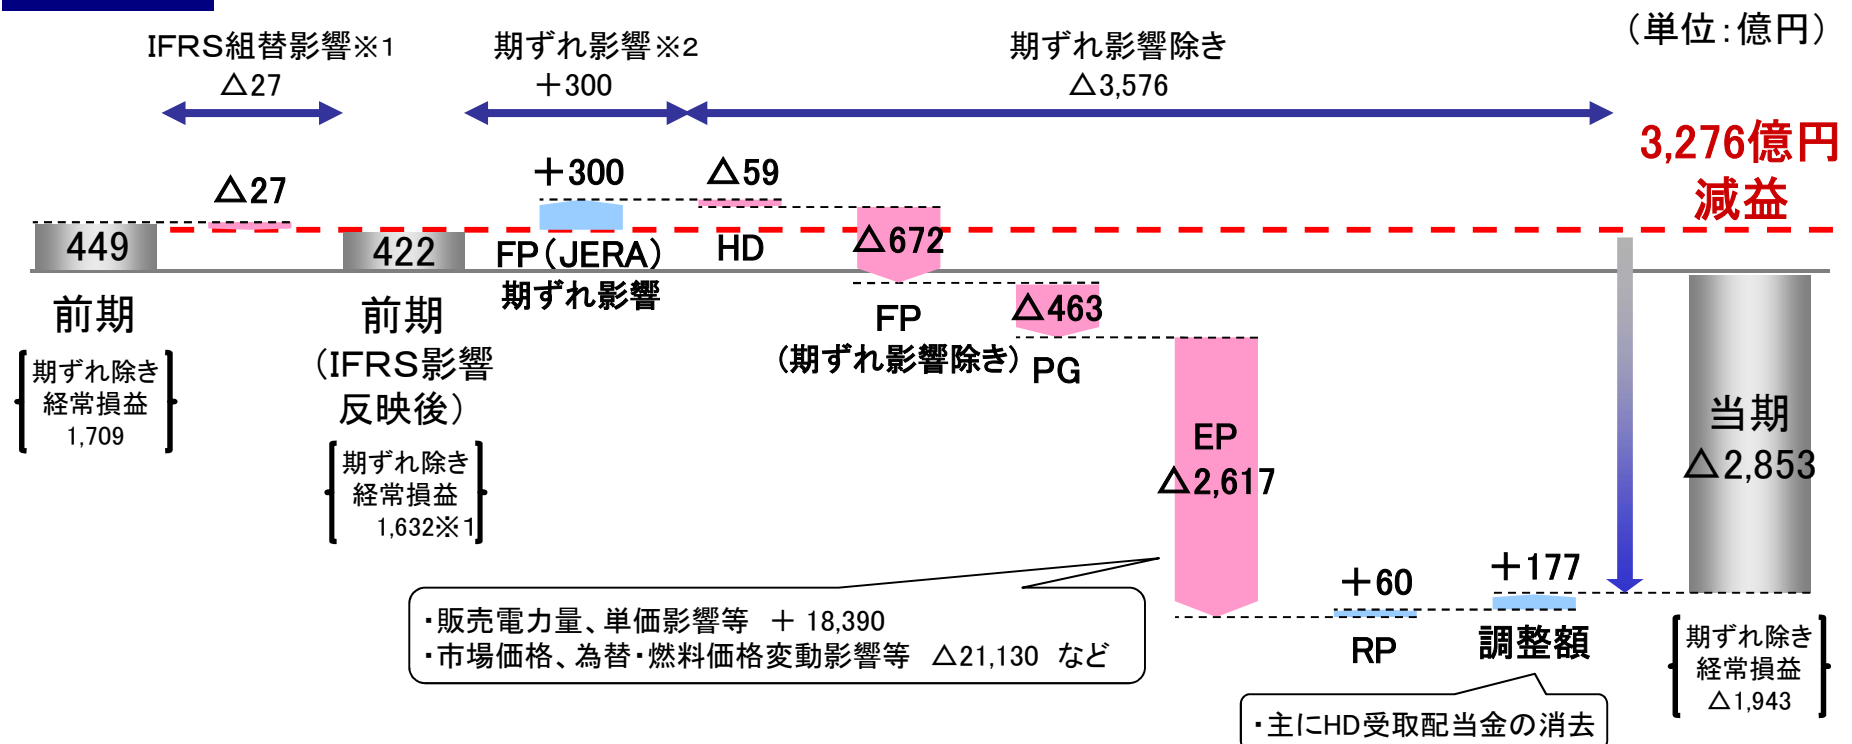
（単位：億円）

IFRS組替影響※1
△27

期ずれ影響※2
＋300

期ずれ影響除き
△3,576

3,276億円
減益

△27

＋300

△59

449

422

FP（JERA）
期ずれ影響

HD

△672

前期

前期
（IFRS影響反映後）

期ずれ除き
経常損益
1,709

期ずれ除き
経常損益
1,632※1

FP
（期ずれ影響除き）

△463

PG

EP
△2,617

当期
△2,853

・販売電力量、単価影響等 ＋ 18,390
・市場価格、為替・燃料価格変動影響等 △21,130 など

＋60

RP

＋177

調整額

期ずれ除き
経常損益
△1,943

・主にHD受取配当金の消去